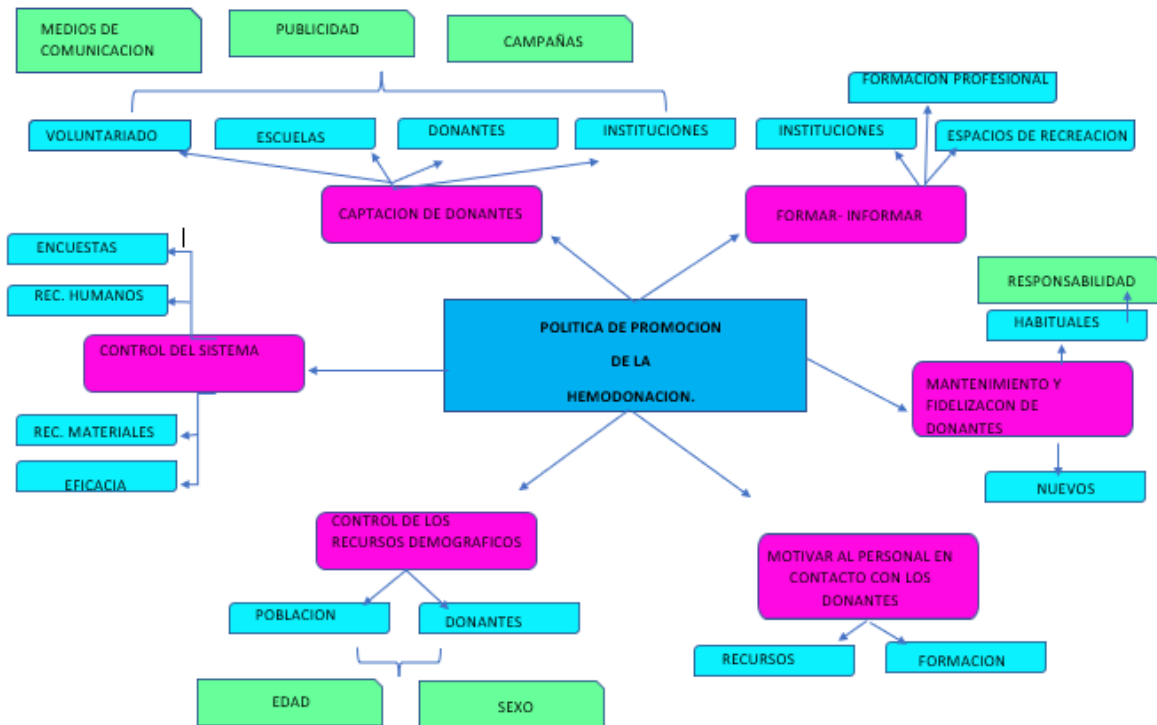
MEDIOS DE COMUNICACION

PUBLICIDAD

CAMPAÑAS

VOLUNTARIADO

ESCUELAS

DONANTES

INSTITUCIONES

CAPTACION DE DONANTES

FORMACION PROFESIONAL

INSTITUCIONES

ESPACIOS DE RECREACION

FORMAR- INFORMAR

ENCUESTAS

REC. HUMANOS

CONTROL DEL SISTEMA

REC. MATERIALES

EFICACIA

POLITICA DE PROMOCION DE LA HEMODONACION.

RESPONSABILIDAD

HABITUALES

MANTENIMIENTO Y FIDELIZACON DE DONANTES

NUEVOS

CONTROL DE LOS RECURSOS DEMOGRAFICOS

POBLACION

DONANTES

EDAD

SEXO

MOTIVAR AL PERSONAL EN CONTACTO CON LOS DONANTES

RECURSOS

FORMACION